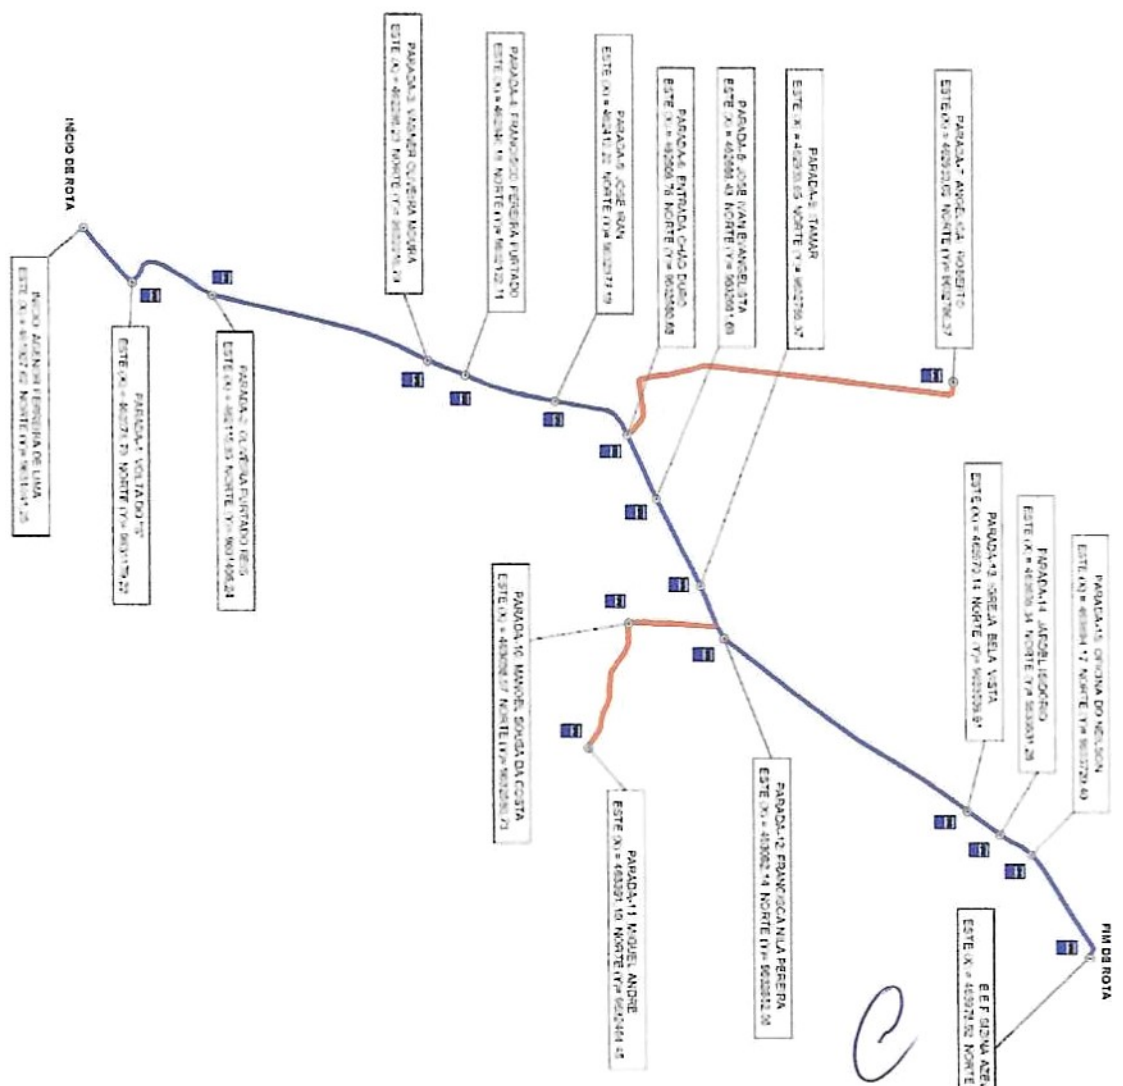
INÍCIO DE ROTA

INÍCIO: AGENOR FERREIRA DE LIMA
ESTE (X) = 461827.60 NORTE (Y) = 9653141.25

PARADA 1: VOLTA DO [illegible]
ESTE (X) = 462279.70 NORTE (Y) = 9653170.22

PARADA 2: OLINDINA FURTADO REIS
ESTE (X) = 462715.53 NORTE (Y) = 9653166.24

PARADA 3: MANOEL OLIVEIRA MOURA
ESTE (X) = 462286.33 NORTE (Y) = 9653296.24

PARADA 4: FRANCISCO PEREIRA FURTADO
ESTE (X) = 463298.18 NORTE (Y) = 9653122.11

PARADA 5: JOSÉ IRAN
ESTE (X) = 463410.33 NORTE (Y) = 9653277.19

PARADA 6: ENTRADA CHÃO DURO
ESTE (X) = 463608.76 NORTE (Y) = 9653080.68

PARADA 8: JOSÉ IVAN EVANGELISTA
ESTE (X) = 463868.43 NORTE (Y) = 9653091.63

PARADA 9: TAMAR
ESTE (X) = 463930.63 NORTE (Y) = 9652756.37

PARADA 7: ANGÉLICA ROBERTO
ESTE (X) = 462923.05 NORTE (Y) = 9652786.37

PARADA 10: MANOEL SOUSA DA COSTA
ESTE (X) = 463038.57 NORTE (Y) = 9652550.73

PARADA 11: MIGUEL ANDRE
ESTE (X) = 463391.10 NORTE (Y) = 9652464.45

PARADA 12: FRANCISCA NILA PEREIRA
ESTE (X) = 463982.14 NORTE (Y) = 9652888.30

PARADA 13: IGREJA BELA VISTA
ESTE (X) = 462672.14 NORTE (Y) = 9652839.61

PARADA 14: JARDEL SOCORRO
ESTE (X) = 463030.34 NORTE (Y) = 9652897.28

PARADA 15: OFICINA DO NELSON
ESTE (X) = 463684.17 NORTE (Y) = 9652729.40

FIM DE ROTA

E.E.F. GENA AZE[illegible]
ESTE (X) = 463974.50 NORTE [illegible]